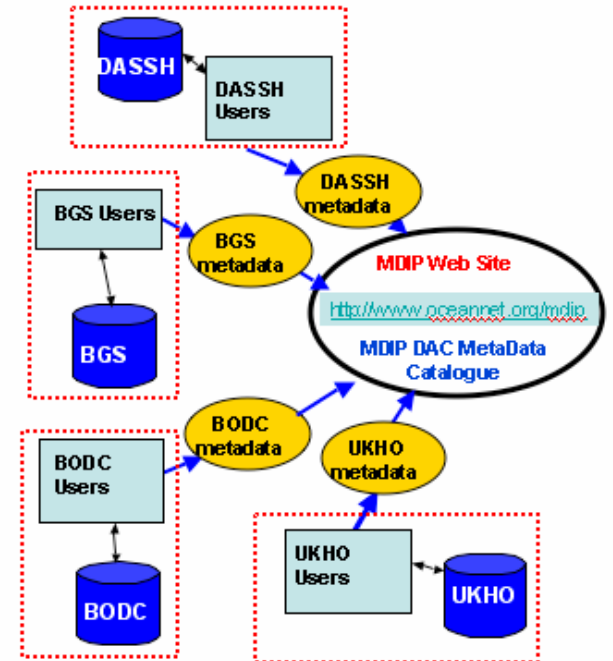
DASSH

DASSH Users

DASSH metadata

BGS Users

BGS metadata

BGS

MDIP Web Site

http://www.oceannet.org/mdip

MDIP DAC MetaData Catalogue

BODC Users

BODC metadata

UKHO metadata

BODC

UKHO Users

UKHO